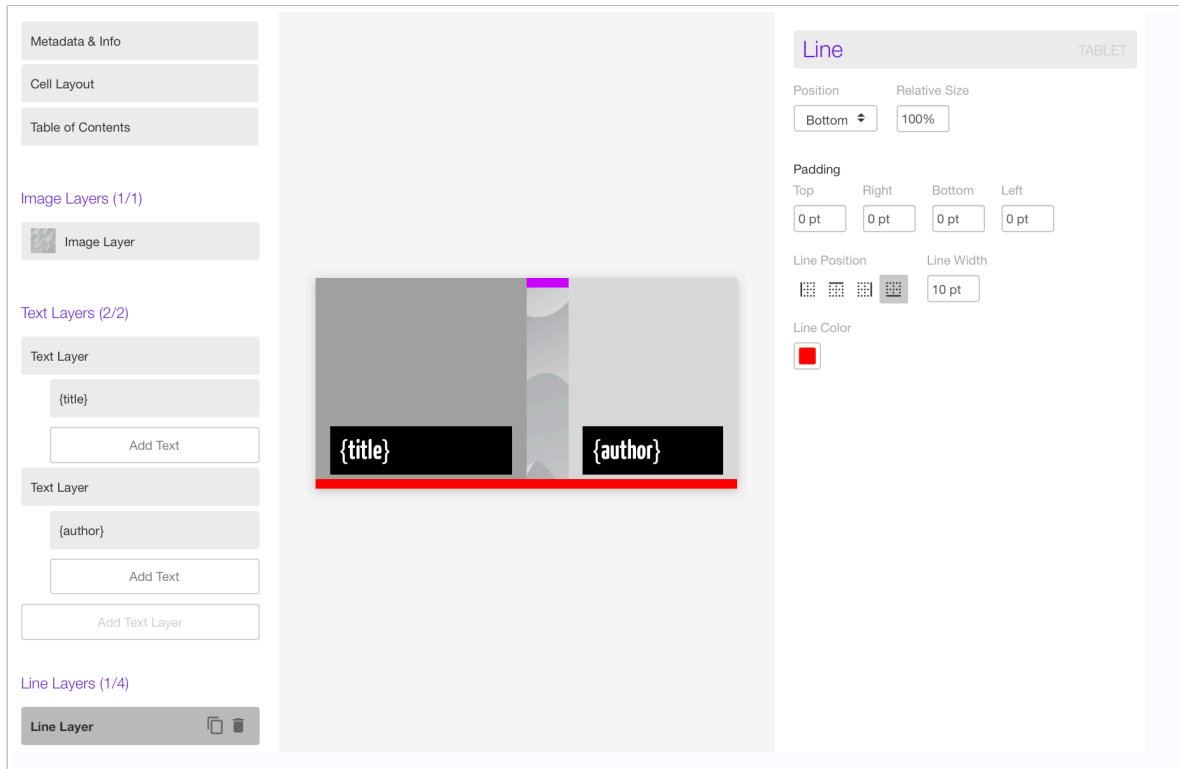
Metadata & Info

Cell Layout

Table of Contents

Image Layers (1/1)

Image Layer

Text Layers (2/2)

Text Layer

{title}

Add Text

Text Layer

{author}

Add Text

Add Text Layer

Line Layers (1/4)

Line Layer

{title}

{author}

Line

TABLET

Position

Bottom

Relative Size

100%

Padding

Top

0 pt

Right

0 pt

Bottom

0 pt

Left

0 pt

Line Position

Line Width

10 pt

Line Color